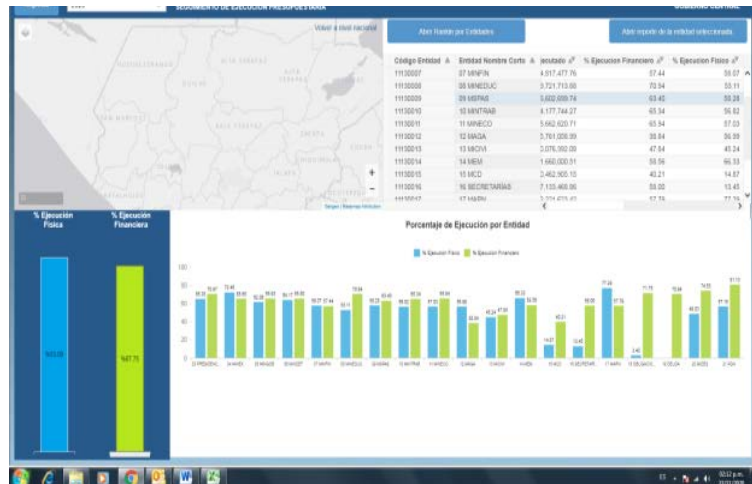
SEGUIMIENTO DE EJECUCION PRESUPUESTARIA

GOBIERNO CENTRAL

Volver a nivel nacional

Abrir Ranking por Entidades

Abrir reporte de la entidad seleccionada

| Código Entidad | Entidad Nombre Corto | ejecutado | % Ejecucion Financiero | % Ejecucion Fisico |
|---|---|---|---|---|
| 11130007 | 07 MINFIN | 4,917,477.76 | 57.44 | 59.07 |
| 11130008 | 08 MINEDUC | 3,721,713.68 | 70.34 | 53.11 |
| 11130009 | 09 MSPAS | 5,602,059.74 | 63.40 | 58.28 |
| 11130010 | 10 MINTRAB | 6,177,744.27 | 65.54 | 56.62 |
| 11130011 | 11 MINECO | 5,662,620.71 | 65.54 | 57.03 |
| 11130012 | 12 MAGA | 3,761,009.99 | 39.84 | 56.59 |
| 11130013 | 13 MICIVI | 3,076,392.09 | 47.64 | 40.24 |
| 11130014 | 14 MEM | 1,660,000.51 | 55.56 | 66.33 |
| 11130015 | 15 MCD | 2,462,905.15 | 40.21 | 14.87 |
| 11130016 | 16 SECRETARIAS | 7,133,460.96 | 58.00 | 13.45 |
| 11130017 | 17 MARN | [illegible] | 57.79 | 77.79 |

% Ejecución Física

% Ejecución Financiera

Porcentaje de Ejecución por Entidad

% Ejecucion Fisico  % Ejecucion Financiero

100
80
60
40
20
0

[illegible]

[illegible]